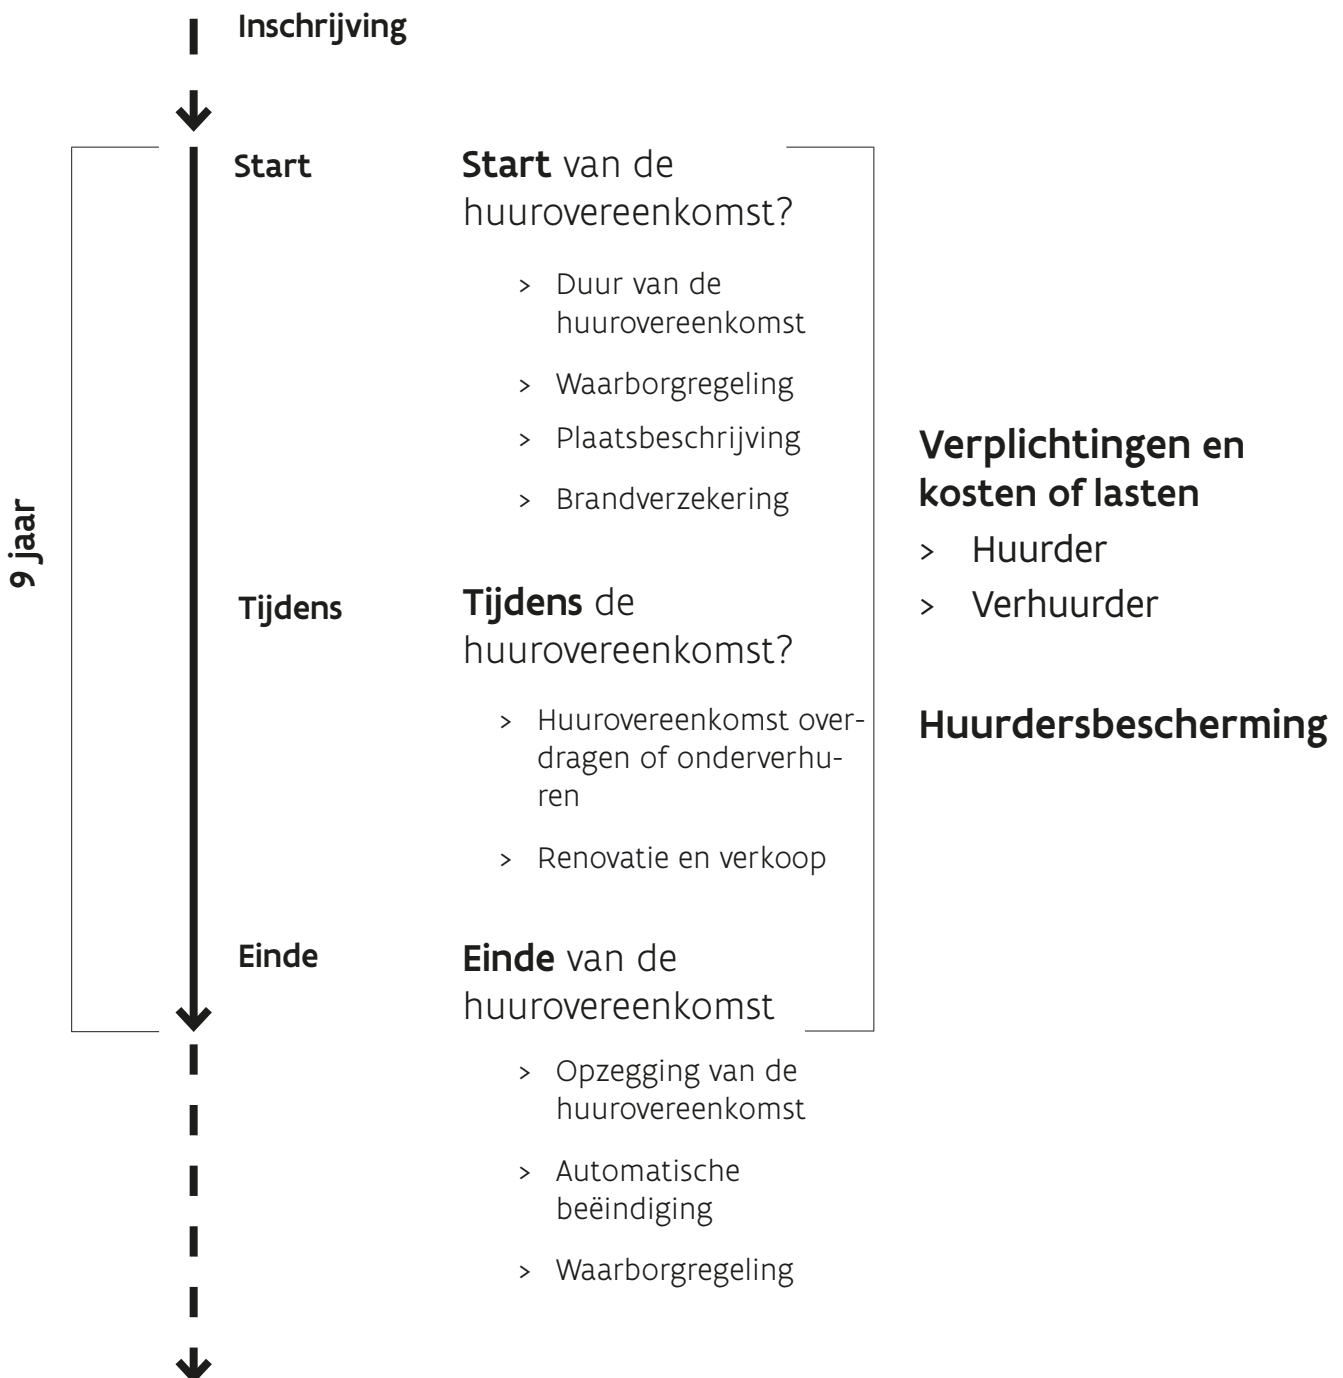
Inschrijving

9 jaar

Start

Start van de huurovereenkomst?

> Duur van de huurovereenkomst

> Waarborgregeling

> Plaatsbeschrijving

> Brandverzekering

Tijdens

Tijdens de huurovereenkomst?

> Huurovereenkomst overdragen of onderverhuren

> Renovatie en verkoop

Einde

Einde van de huurovereenkomst

> Opzegging van de huurovereenkomst

> Automatische beëindiging

> Waarborgregeling

Verplichtingen en kosten of lasten

> Huurder

> Verhuurder

Huurdersbescherming